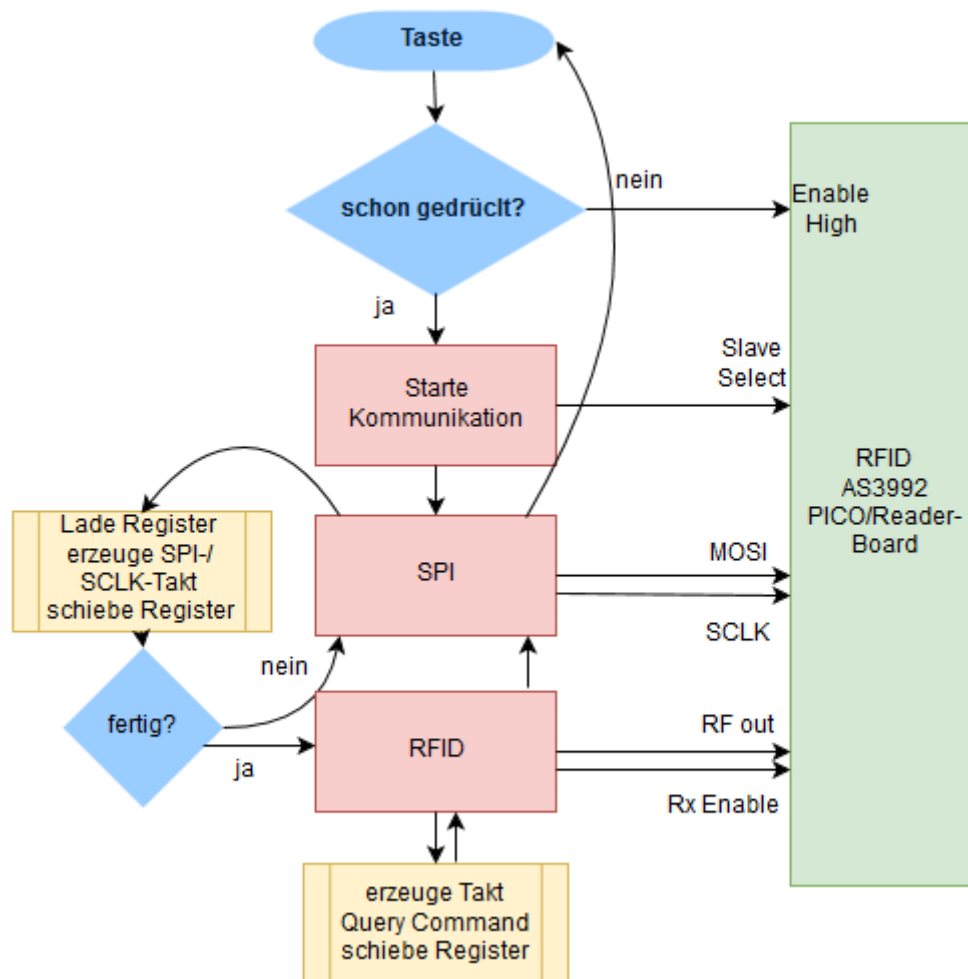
Taste

schon gedrücltt?

nein

Enable High

ja

Starte Kommunikation

Slave Select

RFID AS3992 PICO/Reader-Board

Lade Register erzeuge SPI-/ SCLK-Takt schiebe Register

SPI

MOSI

SCLK

nein

fertig?

ja

RFID

RF out

Rx Enable

erzeuge Takt Query Command schiebe Register